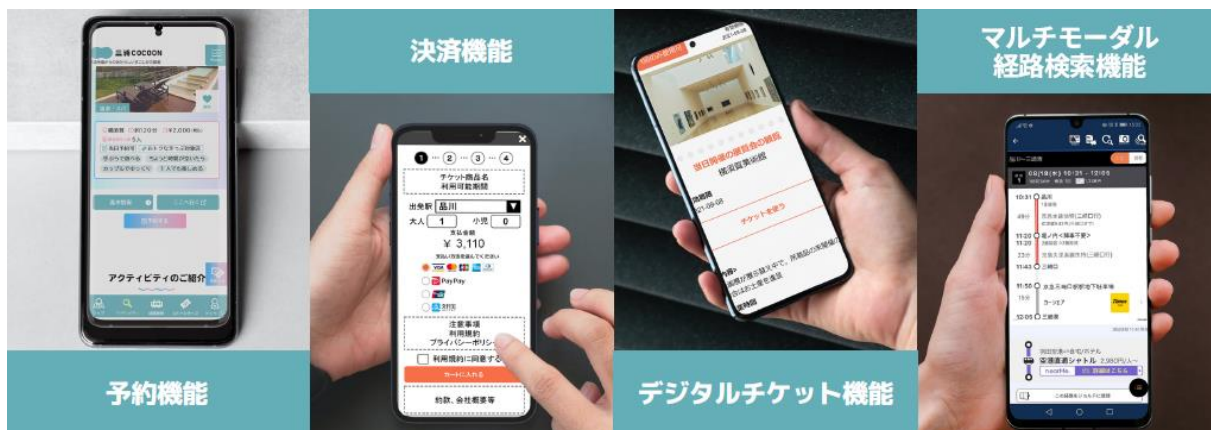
三浦COCOON

アクティビティのご紹介

予約機能

決済機能

1 2 3 4

チケット商品名
利用可能期間

出発駅 品川
大人 1 小児 0
支払金額
¥ 3,110

PayPay

注意事項
利用規約
プライバシーポリシー

利用規約に同意する

カートに入れる

特商法、会社概要等

当日関催の展覧会の観覧
横須賀美術館

チケットを使う

デジタルチケット機能

マルチモーダル
経路検索機能

10:31 品川
11:20 堀ノ内
11:43 三崎口
12:05 三崎港

空港直通シャトル